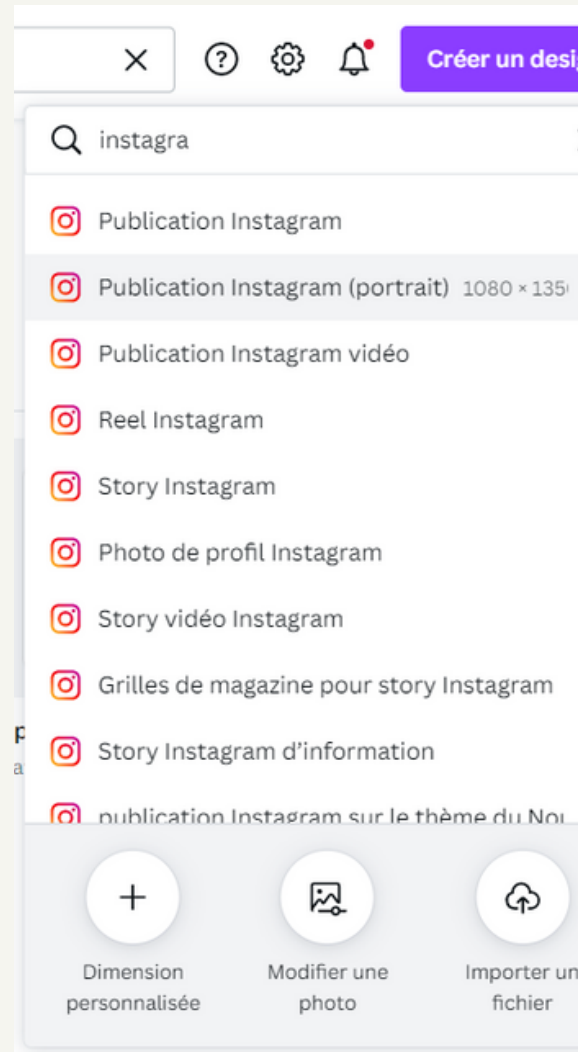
Créer un desi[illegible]

instagra

Publication Instagram

Publication Instagram (portrait) 1080 × 135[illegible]

Publication Instagram vidéo

Reel Instagram

Story Instagram

Photo de profil Instagram

Story vidéo Instagram

Grilles de magazine pour story Instagram

Story Instagram d'information

publication Instagram sur le thème du No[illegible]

p
a

Dimension personnalisée

Modifier une photo

Importer un fichier